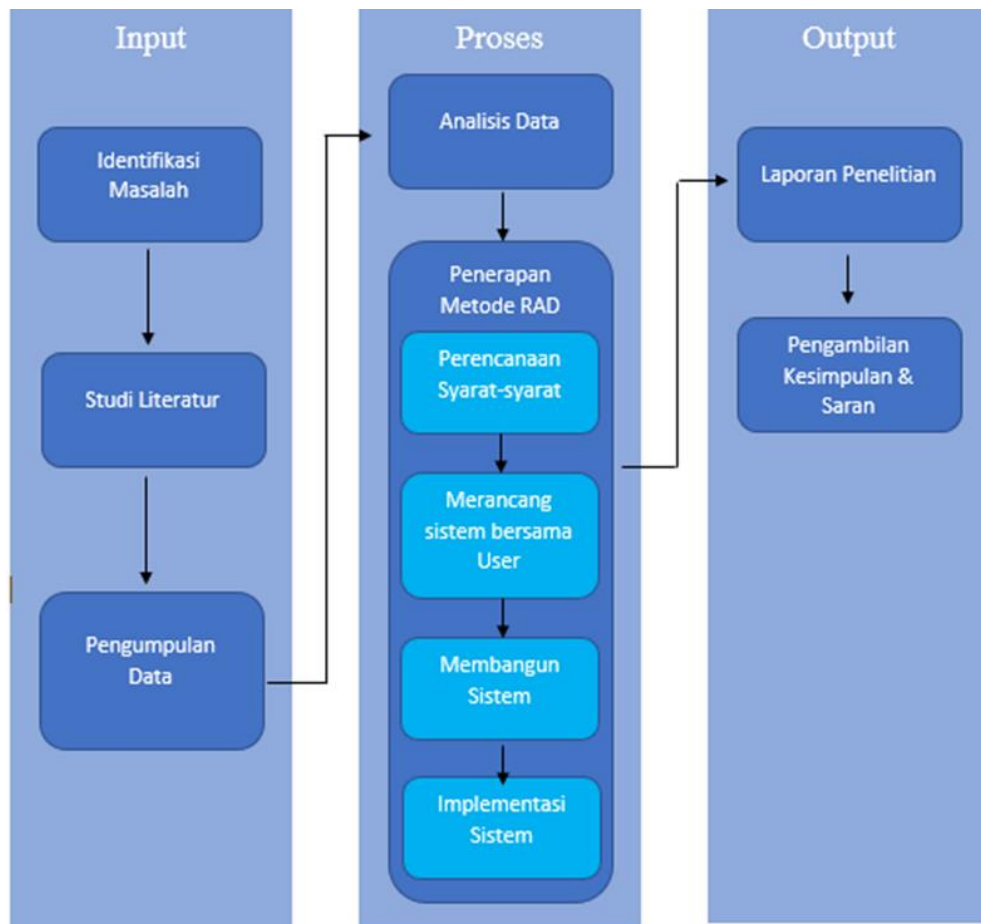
Input

Identifikasi Masalah

Studi Literatur

Pengumpulan Data

Proses

Analisis Data

Penerapan Metode RAD

Perencanaan Syarat-syarat

Merancang sistem bersama User

Membangun Sistem

Implementasi Sistem

Output

Laporan Penelitian

Pengambilan Kesimpulan & Saran